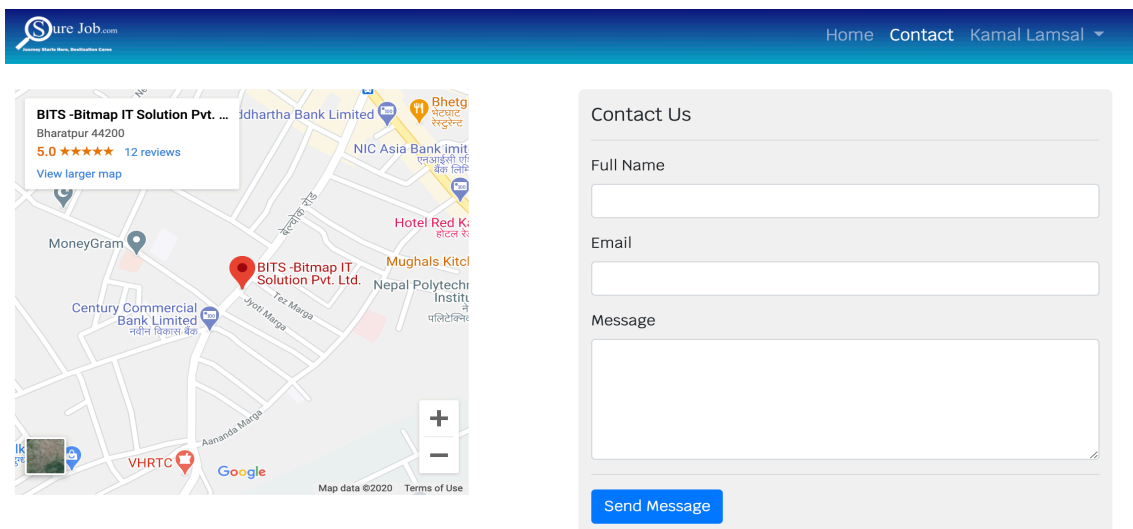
Sure Job.com
Journey Starts Here, Destination Cares

Home Contact Kamal Lamsal

BITS -Bitmap IT Solution Pvt. ...
Bharatpur 44200
5.0 ★★★★★ 12 reviews
View larger map

ddhartha Bank Limited
Bhetg
रेस्टुरेन्ट
NIC Asia Bank imit
एनआईसी ए
बैंक लिमि
बेल्चोक रोड
Hotel Red Ka
होटल रेड
MoneyGram
BITS -Bitmap IT Solution Pvt. Ltd.
Mughals Kitch
Nepal Polytechn
Institu
पलिटेक्निक
Tez Marga
Jyoti Marga
Century Commercial Bank Limited
नवीन विकास बैंक
Aananda Marga
VHRTC
Google
Map data ©2020 Terms of Use

Contact Us

Full Name

Email

Message

Send Message